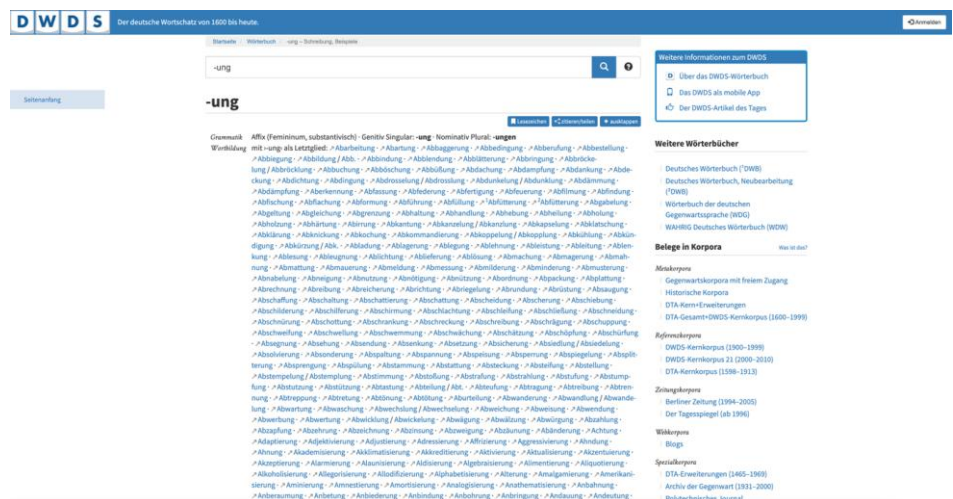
DWDS Der deutsche Wortschatz von 1600 bis heute.

Anmelden

Startseite / Wörterbuch / -ung – Schreibung, Beispiele

-ung

Seitenanfang

-ung

Lesezeichen | zitieren/teilen | ausklappen

Grammatik Affix (Femininum, substantivisch) · Genitiv Singular: -ung · Nominativ Plural: -ungen

Wortbildung mit ›-ung‹ als Letztglied: ↗Abarbeitung · ↗Abartung · ↗Abbaggerung · ↗Abbedingung · ↗Abberufung · ↗Abbestellung · ↗Abbiegung · ↗Abbildung / Abb. · ↗Abbindung · ↗Abblendung · ↗Abblätterung · ↗Abbringung · ↗Abbröckelung / Abbröcklung · ↗Abbuchung · ↗Abböschung · ↗Abbüßung · ↗Abdachung · ↗Abdampfung · ↗Abdankung · ↗Abdeckung · ↗Abdichtung · ↗Abdingung · ↗Abdrosselung / Abdrosslung · ↗Abdunkelung / Abdunklung · ↗Abdämmung · ↗Abdämpfung · ↗Aberkennung · ↗Abfassung · ↗Abfederung · ↗Abfertigung · ↗Abfeuerung · ↗Abfilmung · ↗Abfindung · ↗Abfischung · ↗Abflachung · ↗Abformung · ↗Abführung · ↗Abfüllung · ↗Abfütterung · ↗Abfütterung · ↗Abgabelung · ↗Abgeltung · ↗Abgleichung · ↗Abgrenzung · ↗Abhaltung · ↗Abhandlung · ↗Abhebung · ↗Abheilung · ↗Abholung · ↗Abholzung · ↗Abhärtung · ↗Abirrung · ↗Abkantung · ↗Abkanzelung / Abkanzlung · ↗Abkapselung · ↗Abklatschung · ↗Abklärung · ↗Abknickung · ↗Abkochung · ↗Abkommandierung · ↗Abkoppelung / Abkopplung · ↗Abkühlung · ↗Abkündigung · ↗Abkürzung / Abk. · ↗Abladung · ↗Ablagerung · ↗Ablegung · ↗Ablehnung · ↗Ableistung · ↗Ableitung · ↗Ablenkung · ↗Ablesung · ↗Ableugnung · ↗Ablichtung · ↗Ablieferung · ↗Ablösung · ↗Abmachung · ↗Abmagerung · ↗Abmahnung · ↗Abmattung · ↗Abmauerung · ↗Abmeldung · ↗Abmessung · ↗Abmilderung · ↗Abminderung · ↗Abmusterung · ↗Abnabelung · ↗Abneigung · ↗Abnutzung · ↗Abnötigung · ↗Abnützung · ↗Abordnung · ↗Abpackung · ↗Abplattung · ↗Abrechnung · ↗Abreibung · ↗Abreicherung · ↗Abrichtung · ↗Abriegelung · ↗Abrundung · ↗Abrüstung · ↗Absaugung · ↗Abschaffung · ↗Abschaltung · ↗Abschattierung · ↗Abschattung · ↗Abscheidung · ↗Abscherung · ↗Abschiebung · ↗Abschilderung · ↗Abschilferung · ↗Abschirmung · ↗Abschlachtung · ↗Abschleifung · ↗Abschließung · ↗Abschneidung · ↗Abschnürung · ↗Abschottung · ↗Abschrankung · ↗Abschreckung · ↗Abschreibung · ↗Abschrägung · ↗Abschuppung · ↗Abschweifung · ↗Abschwellung · ↗Abschwemmung · ↗Abschwächung · ↗Abschätzung · ↗Abschöpfung · ↗Abschürfung · ↗Absegnung · ↗Absehung · ↗Absendung · ↗Absenkung · ↗Absetzung · ↗Absicherung · ↗Absiedlung / Absiedelung · ↗Absolvierung · ↗Absonderung · ↗Abspaltung · ↗Abspannung · ↗Abspeisung · ↗Absperrung · ↗Abspiegelung · ↗Absplitterung · ↗Absprengung · ↗Abspülung · ↗Abstammung · ↗Abstattung · ↗Abstecken · ↗Absteifung · ↗Abstellung · ↗Abstempelung / Abstemplung · ↗Abstimmung · ↗Abstoßung · ↗Abstrafung · ↗Abstrahlung · ↗Abstufung · ↗Abstumpfung · ↗Abstutzung · ↗Abstützung · ↗Abtastung · ↗Abteilung / Abt. · ↗Abteufung · ↗Abtragung · ↗Abtreibung · ↗Abtrennung · ↗Abtreppung · ↗Abtretung · ↗Abtönung · ↗Abtötung · ↗Abuurteilung · ↗Abwanderung · ↗Abwandlung / Abwandelung · ↗Abwartung · ↗Abwaschung · ↗Abwechslung / Abwechselung · ↗Abweichung · ↗Abweisung · ↗Abwendung · ↗Abwerbung · ↗Abwertung · ↗Abwicklung / Abwickelung · ↗Abwägung · ↗Abwälzung · ↗Abwürgung · ↗Abzahlung · ↗Abzapfung · ↗Abzehrung · ↗Abzeichnung · ↗Abzweigung · ↗Abzäunung · ↗Abänderung · ↗Achtung · ↗Adaptierung · ↗Adjektivierung · ↗Adjustierung · ↗Adressierung · ↗Affrizierung · ↗Aggressivierung · ↗Ahndung · ↗Ahnung · ↗Akademisierung · ↗Akklimatisierung · ↗Akkreditierung · ↗Aktivierung · ↗Aktualisierung · ↗Akzentuierung · ↗Akzeptierung · ↗Alarmierung · ↗Alaunisierung · ↗Aldisierung · ↗Algebraisierung · ↗Alimentierung · ↗Aliquotierung · ↗Alkoholisierung · ↗Allegorisierung · ↗Allodifizierung · ↗Alphabetisierung · ↗Alterung · ↗Amalgamierung · ↗Amerikanisierung · ↗Aminierung · ↗Amnestierung · ↗Amortisierung · ↗Analogisierung · ↗Anathematisierung · ↗Anbahnung · ↗Anberaumung · ↗Anbetung · ↗Anbiederung · ↗Anbindung · ↗Anbohrung · ↗Anbringung · ↗Andauung · ↗Andeutung ·

Weitere Informationen zum DWDS
Über das DWDS-Wörterbuch
Das DWDS als mobile App
Der DWDS-Artikel des Tages

Weitere Wörterbücher
Deutsches Wörterbuch (¹DWB)
Deutsches Wörterbuch, Neubearbeitung (²DWB)
Wörterbuch der deutschen Gegenwartssprache (WDG)
WAHRIG Deutsches Wörterbuch (WDW)

Belege in Korpora
Was ist das?
Metakorpora
Gegenwartskorpora mit freiem Zugang
Historische Korpora
DTA-Kern+Erweiterungen
DTA-Gesamt+DWDS-Kernkorpus (1600–1999)
Referenzkorpora
DWDS-Kernkorpus (1900–1999)
DWDS-Kernkorpus 21 (2000–2010)
DTA-Kernkorpus (1598–1913)
Zeitungskorpora
Berliner Zeitung (1994–2005)
Der Tagesspiegel (ab 1996)
Webkorpora
Blogs
Spezialkorpora
DTA-Erweiterungen (1465–1969)
Archiv der Gegenwart (1931–2000)
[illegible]